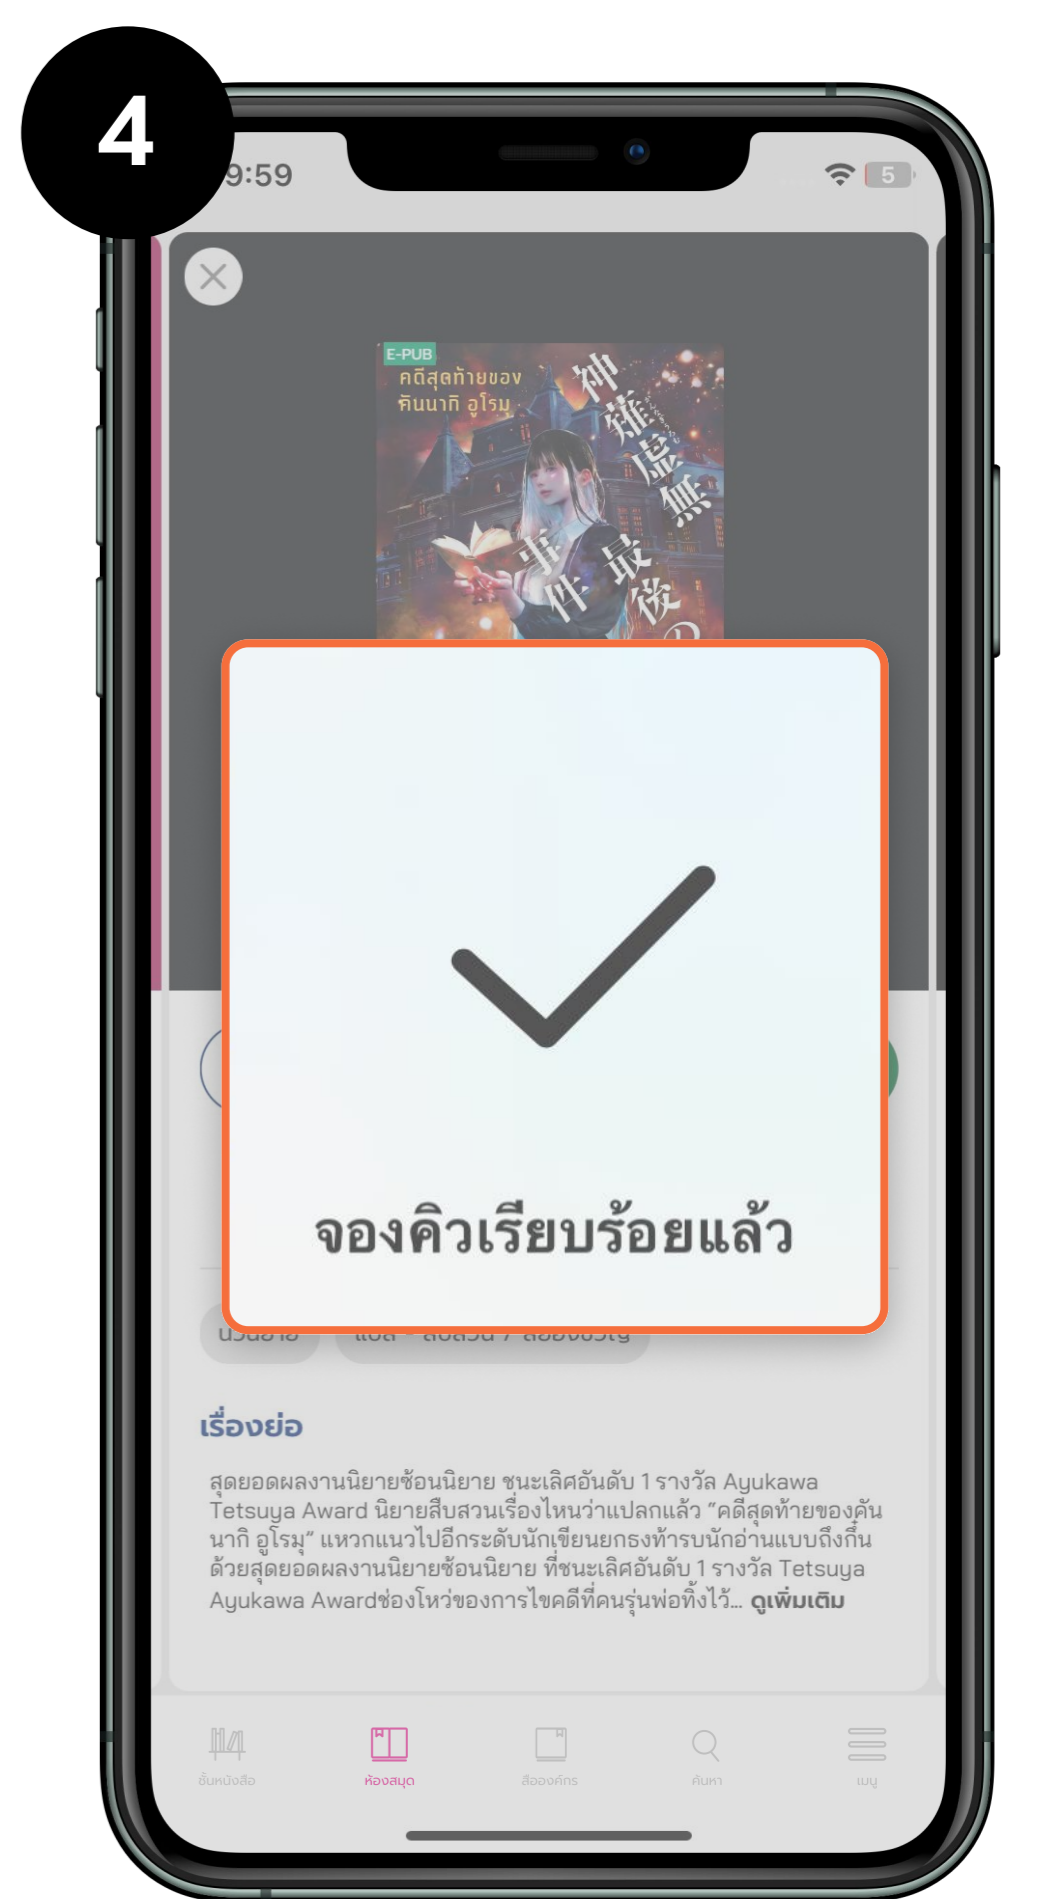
4

9:59

5

E-PUB
คดีสุดท้ายของคันนากิ อูโรมุ
神薙虚無最後の事件

จองคิวเรียบร้อยแล้ว

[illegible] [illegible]

เรื่องย่อ

สุดยอดผลงานนิยายซ้อนนิยาย ชนะเลิศอันดับ 1 รางวัล Ayukawa Tetsuya Award นิยายสืบสวนเรื่องไหนว่าแปลกแล้ว "คดีสุดท้ายของคันนากิ อูโรมุ" แหวกแนวไปอีกระดับนักเขียนยกธงท้ารบนักอ่านแบบถึงกึ๋น ด้วยสุดยอดผลงานนิยายซ้อนนิยาย ที่ชนะเลิศอันดับ 1 รางวัล Tetsuya Ayukawa Awardช่องโหว่ของการไขคดีที่คนรุ่นพ่อทิ้งไว้... ดูเพิ่มเติม

ชั้นหนังสือ
ห้องสมุด
สื่อองค์กร
ค้นหา
เมนู